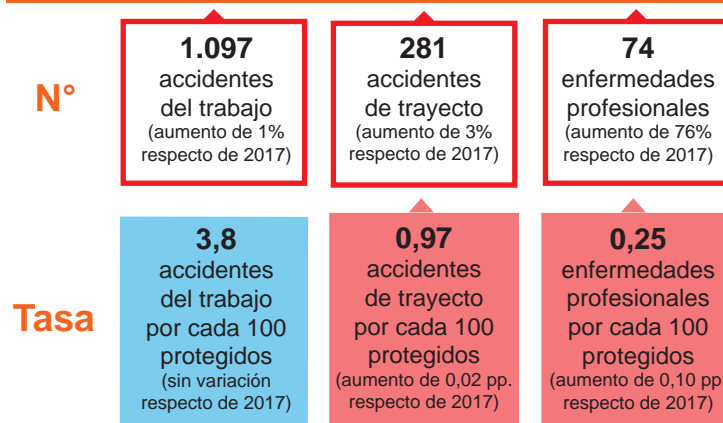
N°

1.097
accidentes del trabajo
(aumento de 1% respecto de 2017)

281
accidentes de trayecto
(aumento de 3% respecto de 2017)

74
enfermedades profesionales
(aumento de 76% respecto de 2017)

Tasa

3,8
accidentes del trabajo por cada 100 protegidos
(sin variación respecto de 2017)

0,97
accidentes de trayecto por cada 100 protegidos
(aumento de 0,02 pp. respecto de 2017)

0,25
enfermedades profesionales por cada 100 protegidos
(aumento de 0,10 pp respecto de 2017)